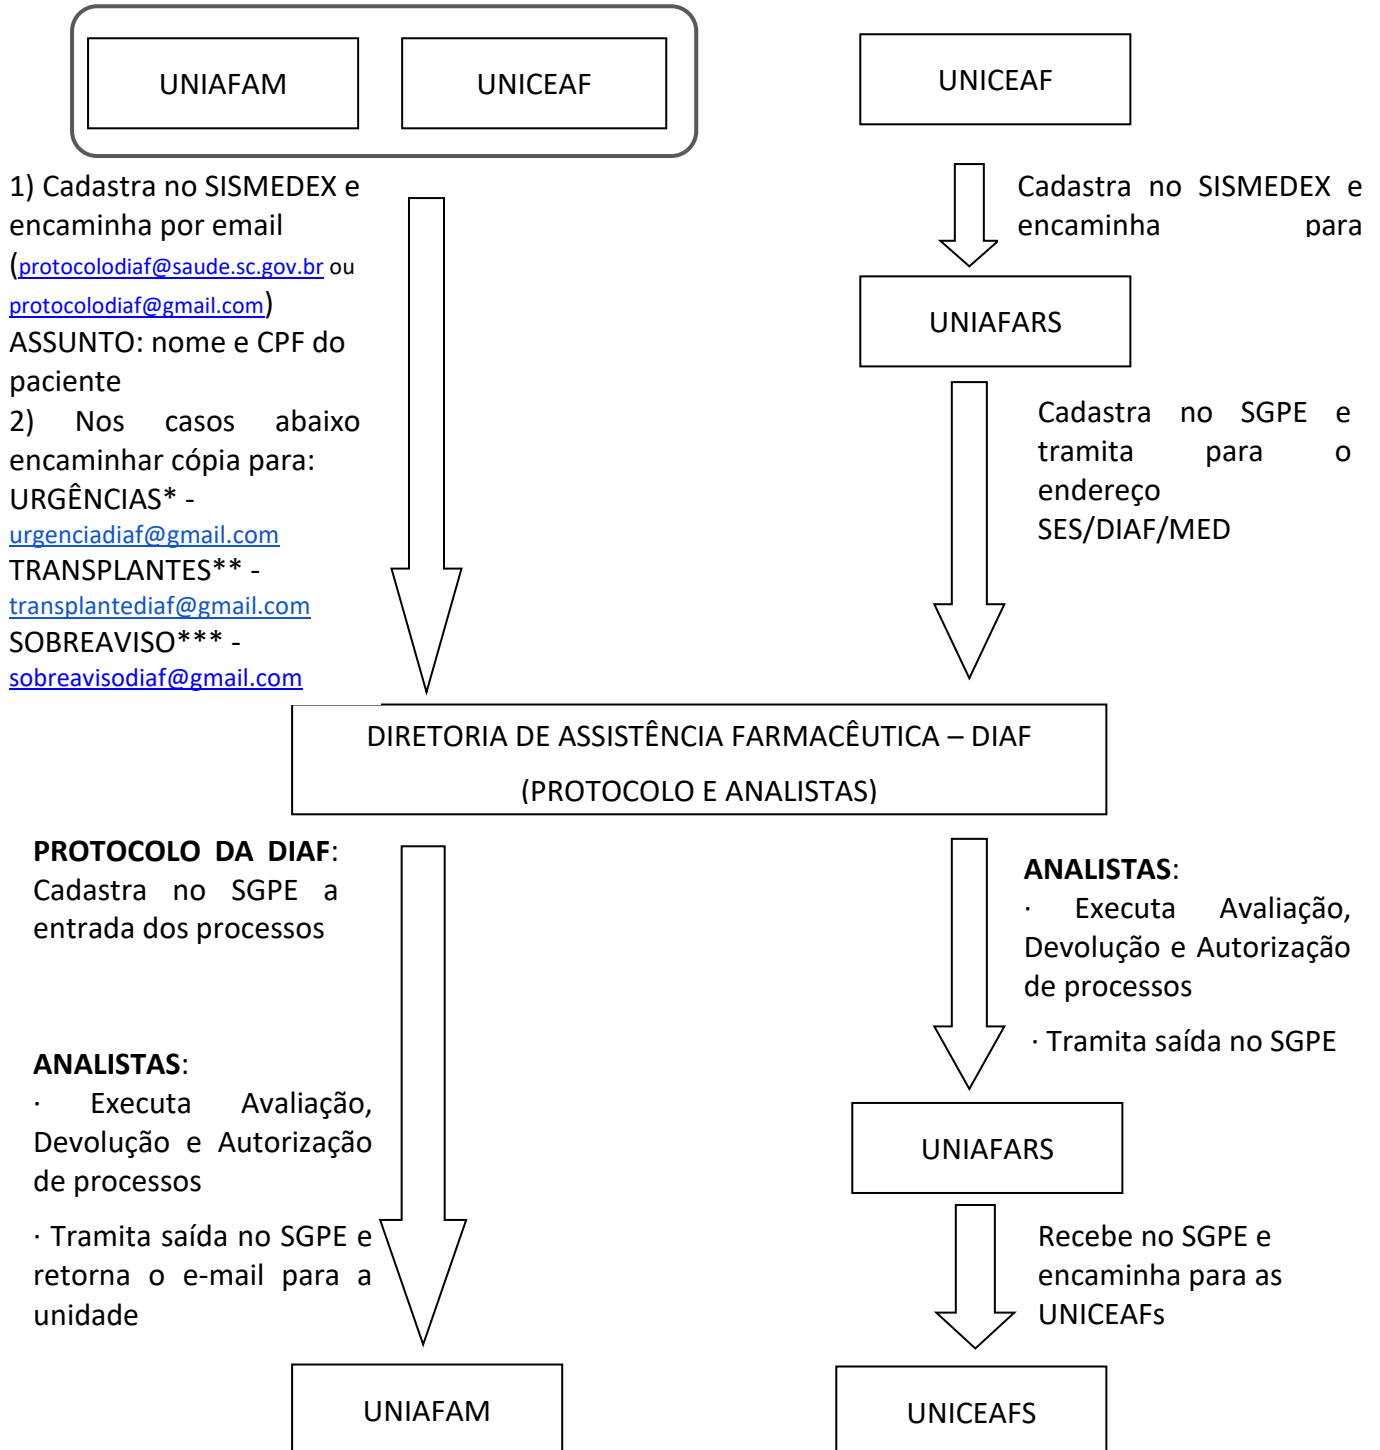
UNIAFAM

UNICEAF

UNICEAF

1) Cadastra no SISMEDEX e encaminha por email (protocolodiaf@saude.sc.gov.br ou protocolodiaf@gmail.com)
ASSUNTO: nome e CPF do paciente
2) Nos casos abaixo encaminhar cópia para:
URGÊNCIAS* - urgenciadiaf@gmail.com
TRANSPLANTES** - transplantediaf@gmail.com
SOBREAVISO*** - sobreavisodiaf@gmail.com

Cadastra no SISMEDEX e encaminha para

UNIAFARS

Cadastra no SGPE e tramita para o endereço SES/DIAF/MED

DIRETORIA DE ASSISTÊNCIA FARMACÊUTICA – DIAF
(PROTOCOLO E ANALISTAS)

**PROTOCOLO DA DIAF**: Cadastra no SGPE a entrada dos processos

**ANALISTAS**:
· Executa Avaliação, Devolução e Autorização de processos
· Tramita saída no SGPE e retorna o e-mail para a unidade

**ANALISTAS**:
· Executa Avaliação, Devolução e Autorização de processos
· Tramita saída no SGPE

UNIAFARS

Recebe no SGPE e encaminha para as UNICEAFs

UNIAFAM

UNICEAFS